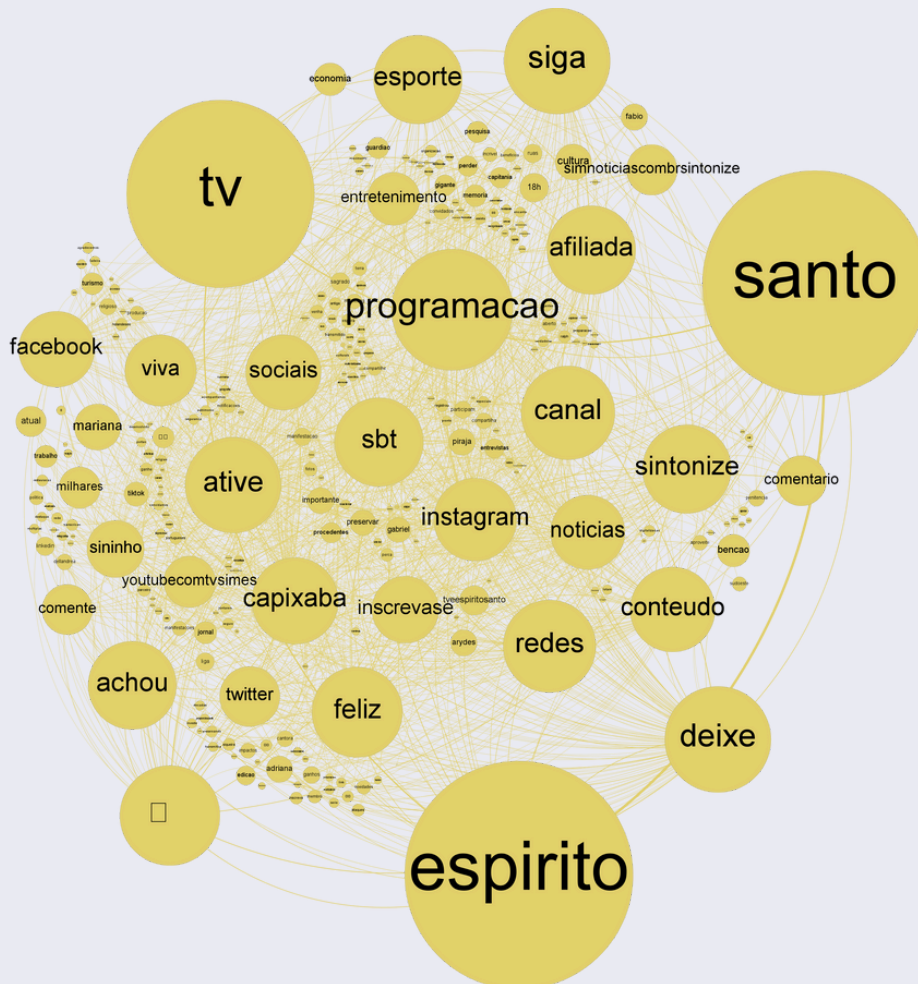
economia
esporte
siga
fabio
pesquisa
guardiao
cultura
capitania
simnoticiascombrsintonize
tv
gigante
memoria
perder
18h
entretenimento
afiliada
santo
turismo
programacao
facebook
viva
sociais
canal
atual
mariana
sbt
piraja
entrevistas
trabalho
sintonize
comentario
ative
milhares
tiktok
importante
instagram
noticias
preservar
gabriel
procedentes
sininho
bencao
youtubecomtvsimes
capixaba
inscrevase
tvespiritosanto
conteudo
comente
jornal
arydes
redes
achou
twitter
feliz
deixe
adriana
edicao
espirito